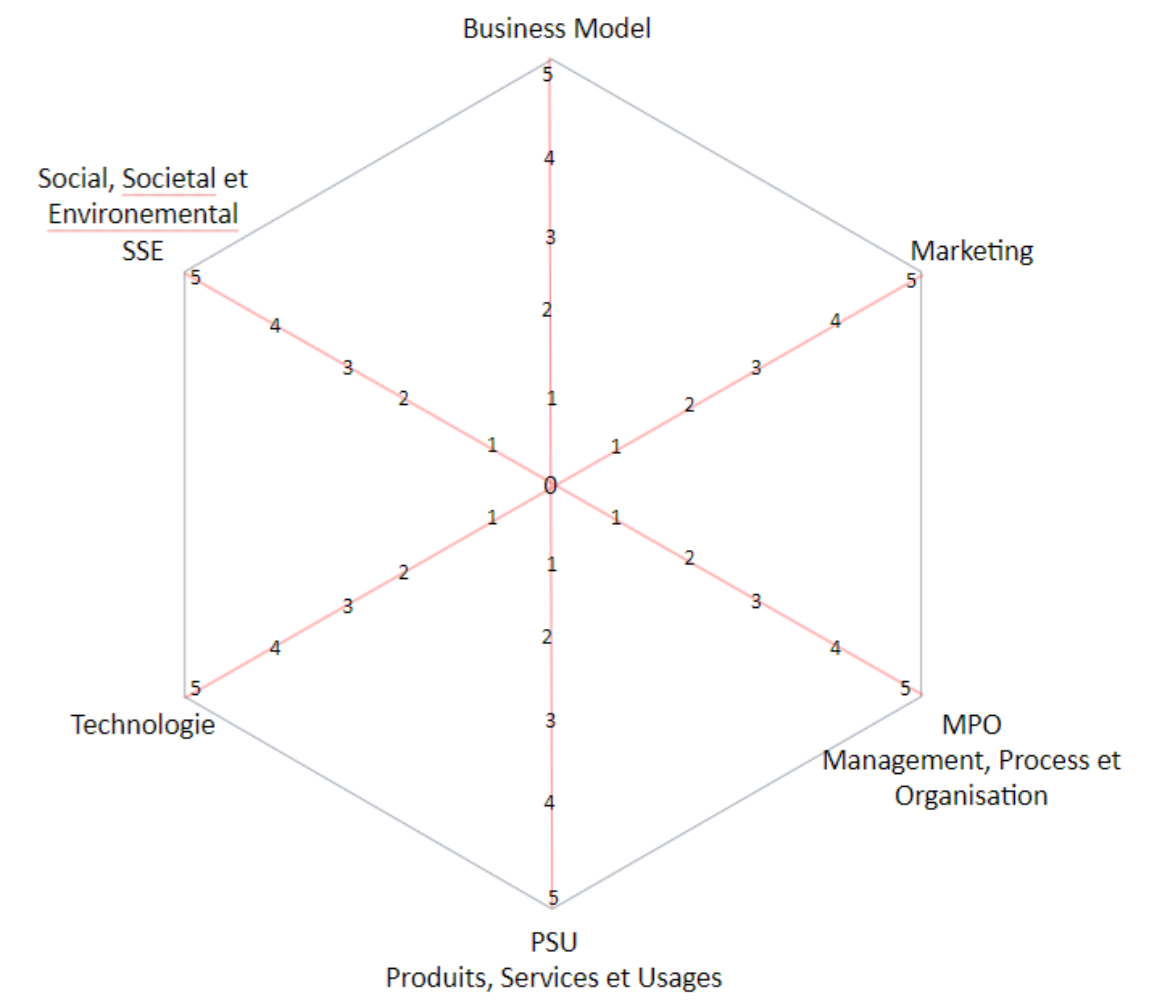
Business Model

5
4
3
2
1
0

Social, Societal et Environemental
SSE

5
4
3
2
1

Marketing

5
4
3
2
1

1
2
3
4
5

Technologie

1
2
3
4
5

MPO
Management, Process et Organisation

1
2
3
4
5

PSU
Produits, Services et Usages